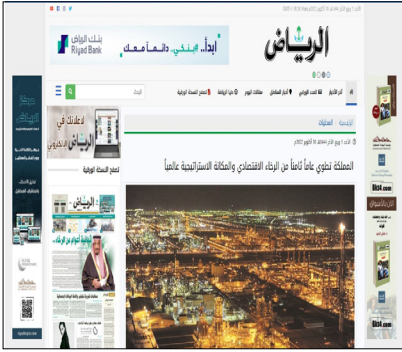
الرياض

بنك الرياض
Riyad Bank
ابدأ.. أينما.. دائماً معك

الرئيسية | المحليات

المملكة تطوي عاماً ثامناً من الرخاء الاقتصادي والمكانة الاستراتيجية عالمياً

إعلانات في الرياض

تصفح النسخة الورقية

الرياض

Dlsk.com